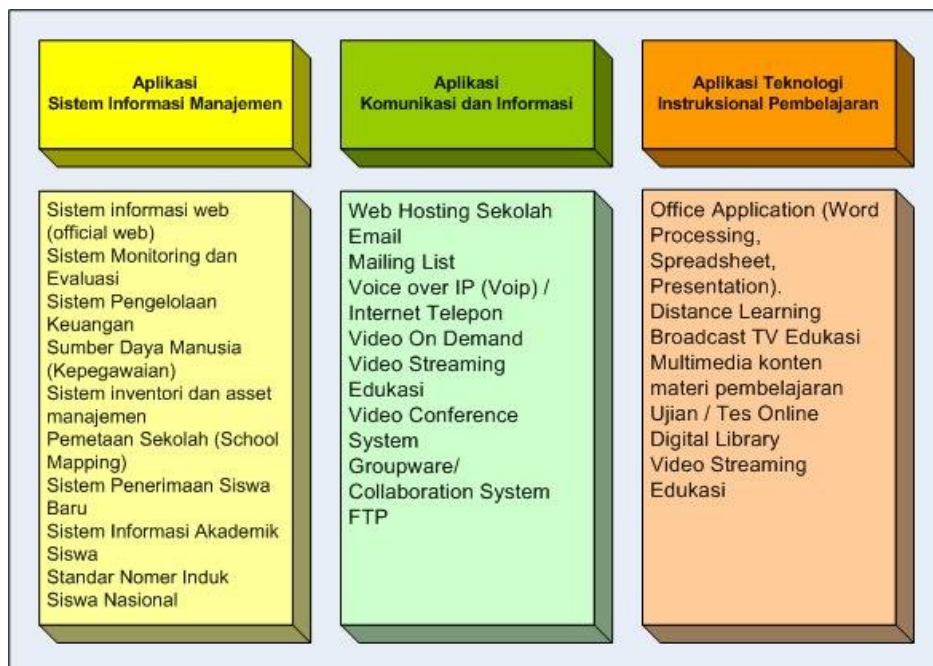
Aplikasi
Sistem Informasi Manajemen

Sistem informasi web (official web)
Sistem Monitoring dan Evaluasi
Sistem Pengelolaan Keuangan
Sumber Daya Manusia (Kepegawaian)
Sistem inventori dan asset manajemen
Pemetaan Sekolah (School Mapping)
Sistem Penerimaan Siswa Baru
Sistem Informasi Akademik Siswa
Standar Nomer Induk Siswa Nasional

Aplikasi
Komunikasi dan Informasi

Web Hosting Sekolah
Email
Mailing List
Voice over IP (Voip) / Internet Telepon
Video On Demand
Video Streaming Edukasi
Video Conference System
Groupware/ Collaboration System
FTP

Aplikasi Teknologi
Instruksional Pembelajaran

Office Application (Word Processing, Spreadsheet, Presentation).
Distance Learning
Broadcast TV Edukasi
Multimedia konten materi pembelajaran
Ujian / Tes Online
Digital Library
Video Streaming Edukasi